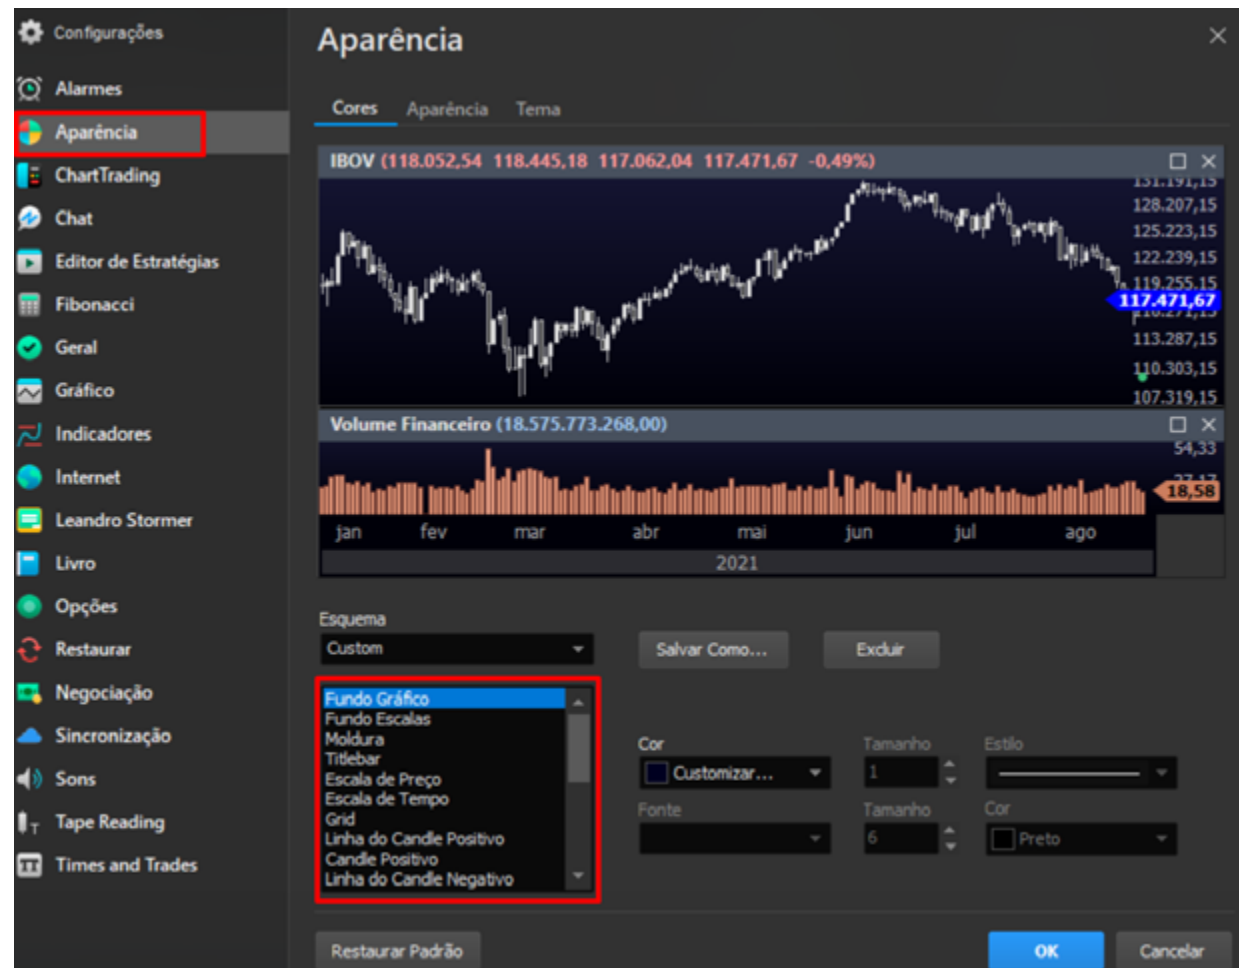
Configurações

Alarmes
Aparência
ChartTrading
Chat
Editor de Estratégias
Fibonacci
Geral
Gráfico
Indicadores
Internet
Leandro Stormer
Livro
Opções
Restaurar
Negociação
Sincronização
Sons
Tape Reading
Times and Trades

Aparência

Cores Aparência Tema

IBOV (118.052,54 118.445,18 117.062,04 117.471,67 -0,49%)

131.191,15
128.207,15
125.223,15
122.239,15
119.255,15
117.471,67
113.287,15
110.303,15
107.319,15

Volume Financeiro (18.575.773.268,00)

54,33
18,58

jan fev mar abr mai jun jul ago
2021

Esquema
Custom
Salvar Como...
Excluir

Fundo Gráfico
Fundo Escalas
Moldura
Titlebar
Escala de Preço
Escala de Tempo
Grid
Linha do Candle Positivo
Candle Positivo
Linha do Candle Negativo

Cor
Customizar...
Tamanho
1
Estilo
Fonte
Tamanho
6
Cor
Preto

Restaurar Padrão
OK
Cancelar